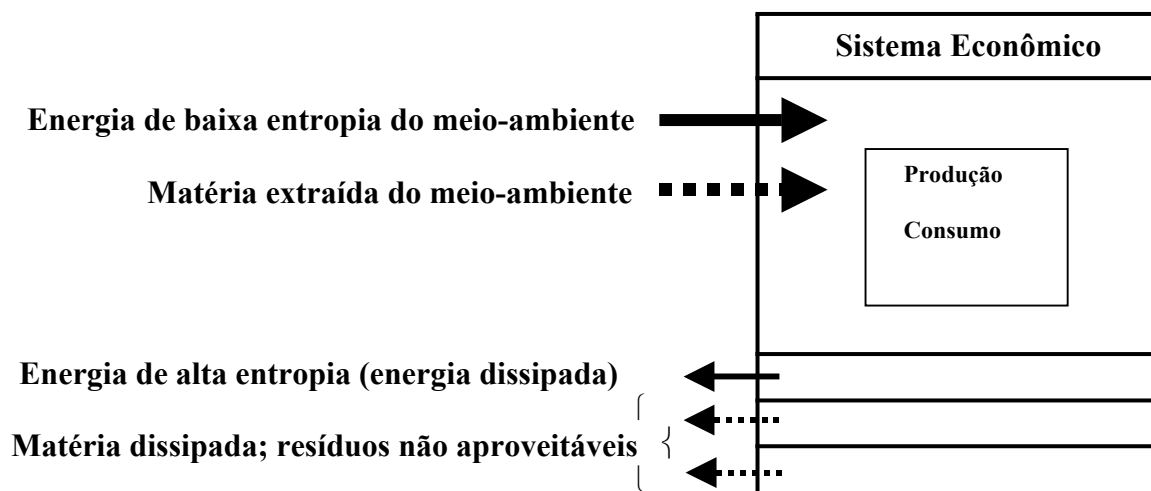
Sistema Econômico

Energia de baixa entropia do meio-ambiente

Matéria extraída do meio-ambiente

Produção

Consumo

Energia de alta entropia (energia dissipada)

Matéria dissipada; resíduos não aproveitáveis